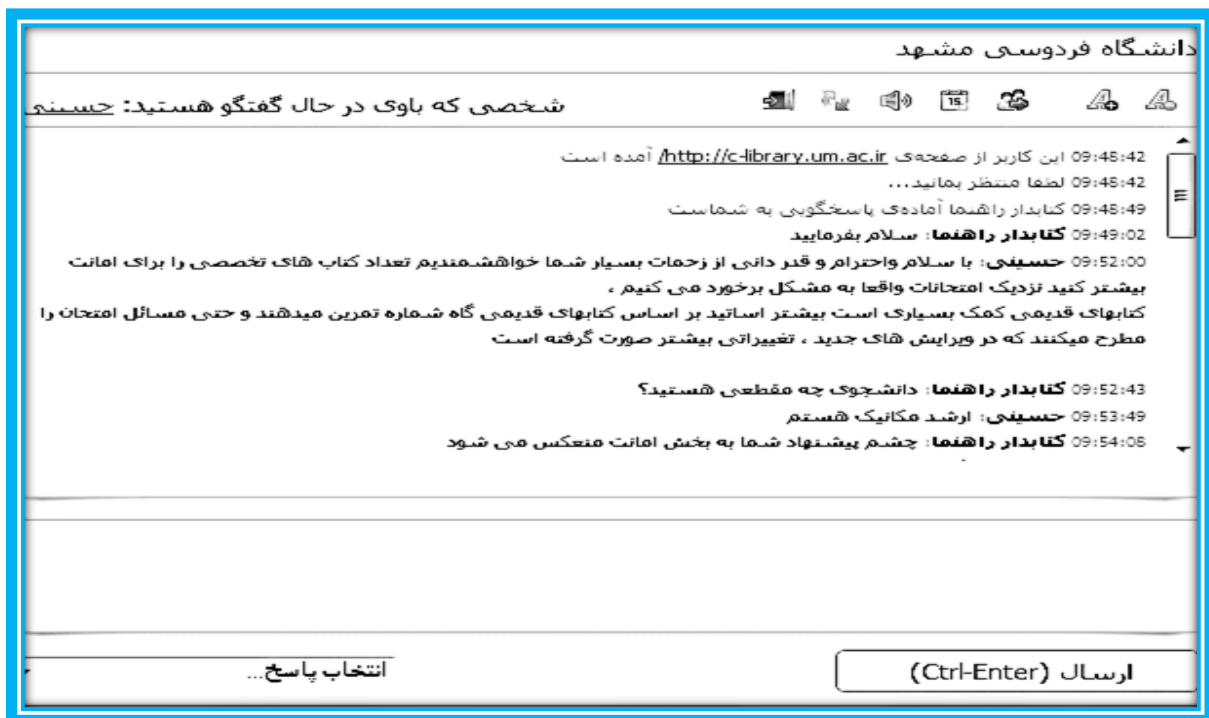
دانشگاه فردوسی مشهد

شخصی که باوی در حال گفتگو هستید: حسینی

09:48:42 این کاربر از صفحه‌ی http://c-library.um.ac.ir/ آمده است
09:48:42 لطفا منتظر بمانید...
09:48:49 کتابدار راهنما آماده‌ی پاسخگویی به شماست
09:49:02 **کتابدار راهنما**: سلام بفرمایید
09:52:00 **حسینی**: با سلام واحترام و قدر دانی از زحمات بسیار شما خواهشمندیم تعداد کتاب های تخصصی را برای امانت بیشتر کنید تزدیک امتحانات واقعا به مشکل برخورد می کنیم ،
کتابهای قدیمی کمک بسیاری است بیشتر اساتید بر اساس کتابهای قدیمی گاه شماره تمرین میدهند و حتی مسائل امتحان را مطرح میکنند که در ویرایش های جدید ، تغییراتی بیشتر صورت گرفته است

09:52:43 **کتابدار راهنما**: دانشجوی چه مقطعی هستید؟
09:53:49 **حسینی**: ارشد مکانیک هستم
09:54:06 **کتابدار راهنما**: چشم پیشنهاد شما به بخش امانت منعکس می شود

انتخاب پاسخ...
ارسال (Ctrl-Enter)